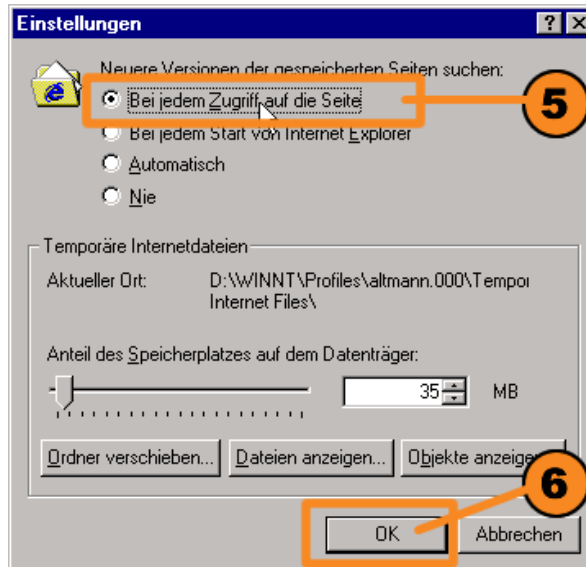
Einstellungen

?

×

Neuere Versionen der gespeicherten Seiten suchen:

Bei jedem Zugriff auf die Seite

5

Bei jedem Start von Internet Explorer

Automatisch

Nie

Temporäre Internetdateien

Aktueller Ort: D:\WINNT\Profiles\altmann.000\Tempor Internet Files\

Anteil des Speicherplatzes auf dem Datenträger:

35

MB

Ordner verschieben...

Dateien anzeigen...

Objekte anzeigen

6

OK

Abbrechen